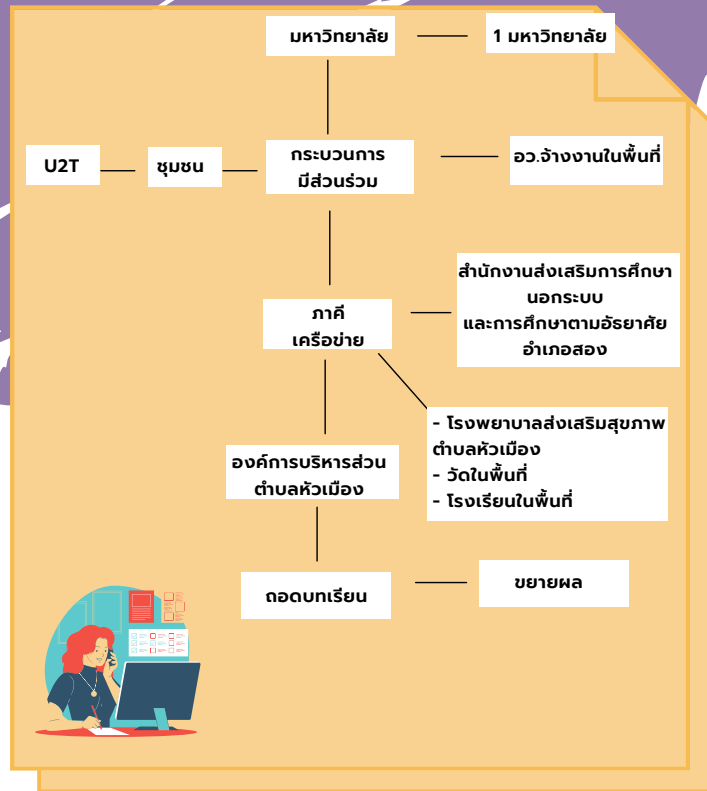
มหาวิทยาลัย

1 มหาวิทยาลัย

U2T

ชุมชน

กระบวนการ
มีส่วนร่วม

อว.จ้างงานในพื้นที่

ภาคี
เครือข่าย

สำนักงานส่งเสริมการศึกษา
นอกระบบ
และการศึกษาตามอัธยาศัย
อำเภอสอง

- โรงพยาบาลส่งเสริมสุขภาพ
ตำบลหัวเมือง
- วัดในพื้นที่
- โรงเรียนในพื้นที่

องค์การบริหารส่วน
ตำบลหัวเมือง

ถอดบทเรียน

ขยายผล